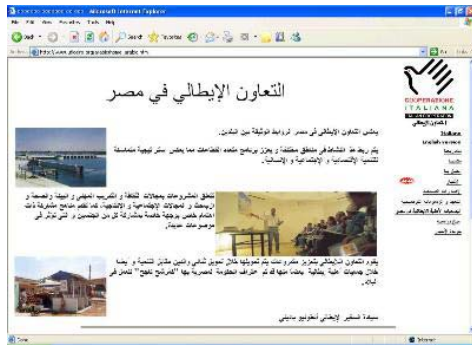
Microsoft Internet Explorer

File Edit View Favorites Tools Help

Back Search Favorites

Address http://www.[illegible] arabic.htm

Go Links

التعاون الإيطالي في مصر

COOPERAZIONE ITALIANA

التعاون الإيطالي

Italiano

English version

يعكس التعاون الإيطالي في مصر الروابط الوثيقة بين البلدين.

يتم ربط هذا النشاط في مناطق مختلفة و يعزز برنامج متعدد القطاعات مما يعكس استراتيجية متماسكة للتنمية الإقتصادية و الإجتماعية و الإنسانية.

تتعلق المشروعات بمجالات الثقافة و التدريب المهني و البيئة و الصحة و الزراعة و المجالات الإجتماعية و الإنتاجية. كما تقدم مساهمة خاصة ذات اهتمام خاص بالبرامج الخاصة بمشاركة كل من اللاجئين و أشد الفئات في الموضوعات حديثا.

يقوم التعاون الإيطالي بتعزيز مشروعات يتم تمويلها خلال تمويل ثنائي و تمين مشاريع التنمية و بصفة خلال جمعيات غير حكومية إيطالية. بحثا منها في تم حرف المنظمة المصرية بها "المرشح نجيح" للعمل في لبنان.

سيادة السفير الإيطالي أنطونيو بادينى

Done Internet